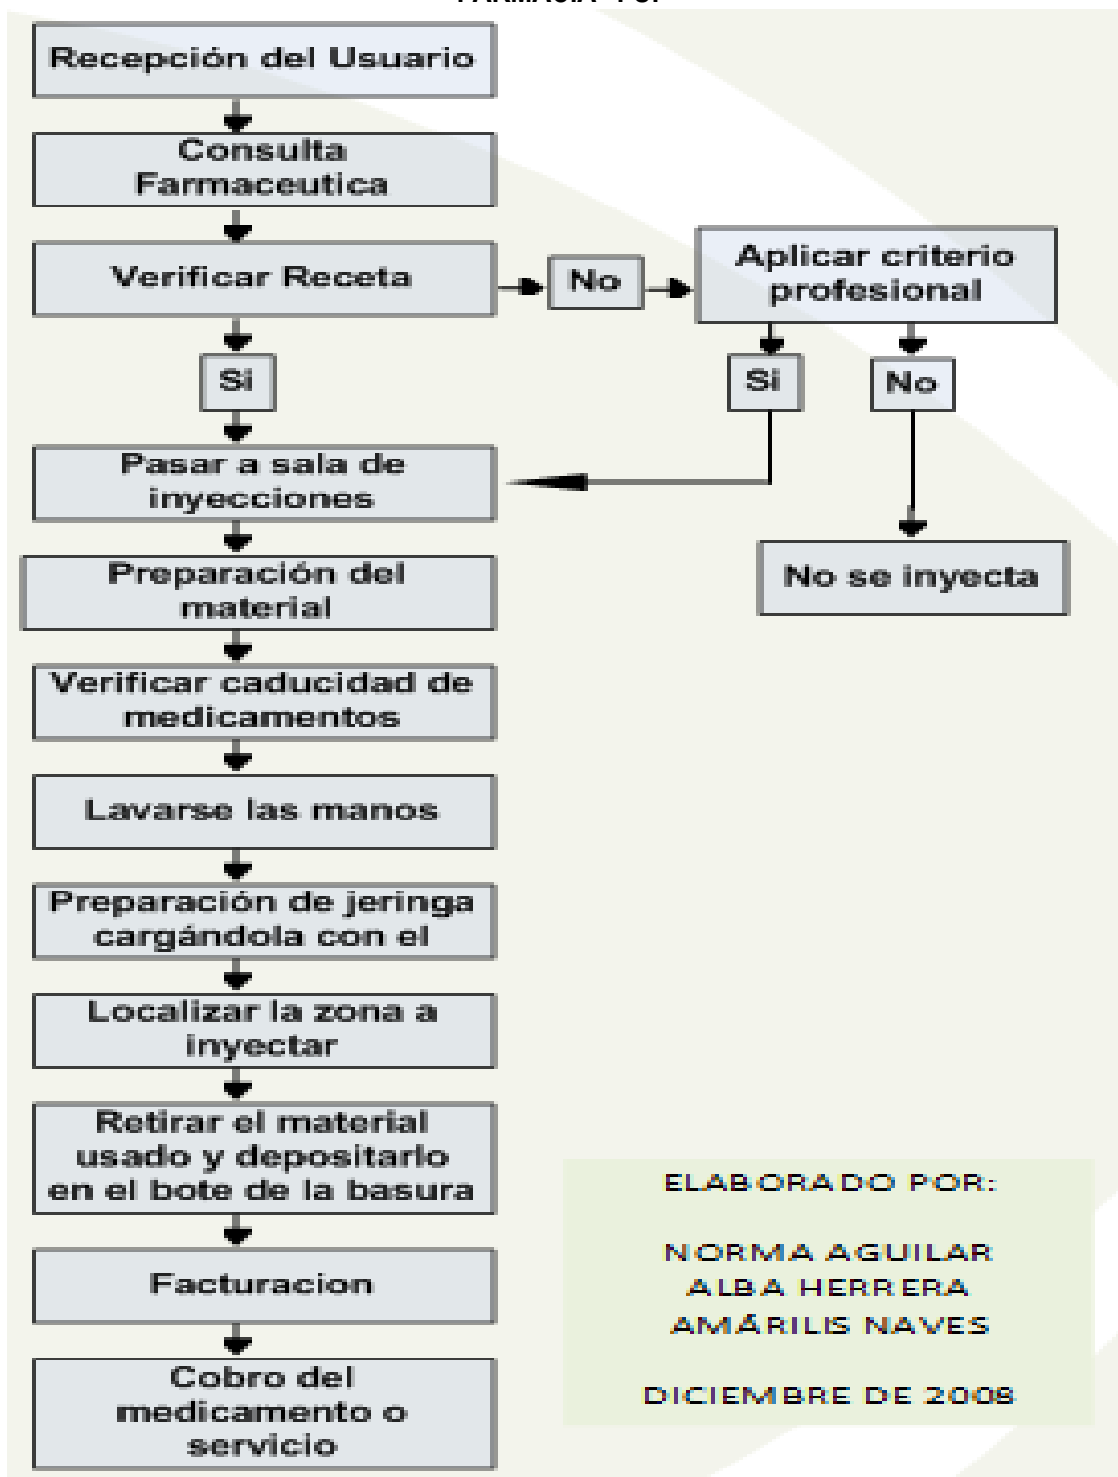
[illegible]

Recepción del Usuario

Consulta Farmaceutica

Verificar Receta

No

Aplicar criterio profesional

Si

Si

No

Pasar a sala de inyecciones

No se inyecta

Preparación del material

Verificar caducidad de medicamentos

Lavarse las manos

Preparación de jeringa cargándola con el

Localizar la zona a inyectar

Retirar el material usado y depositarlo en el bote de la basura

Facturacion

Cobro del medicamento o servicio

ELABORADO POR:

NORMA AGUILAR
ALBA HERRERA
AMÁRILIS NAVES

DICIEMBRE DE 2008